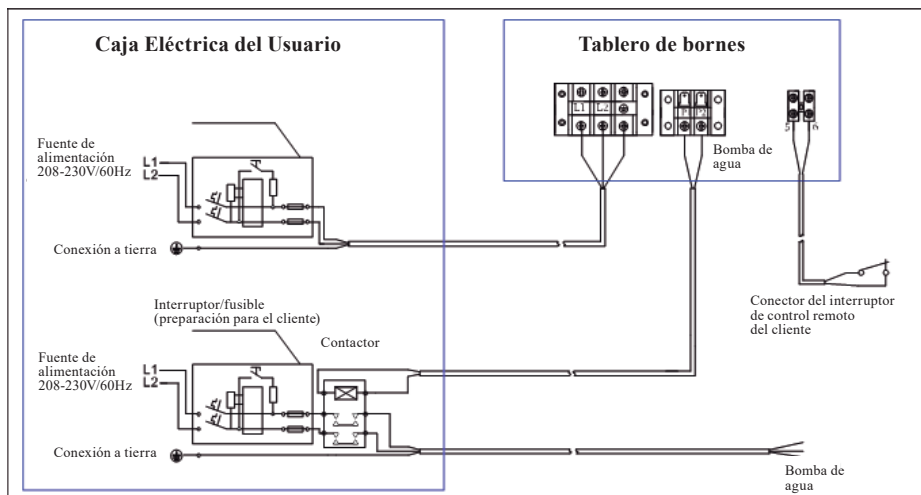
Caja Eléctrica del Usuario

Tablero de bornes

Fuente de alimentación 208-230V/60Hz

L1
L2

Conexión a tierra

L1 L2

Bomba de agua

5 6

Conector del interruptor de control remoto del cliente

Interruptor/fusible (preparación para el cliente)

Contactor

Fuente de alimentación 208-230V/60Hz

L1
L2

Conexión a tierra

Bomba de agua